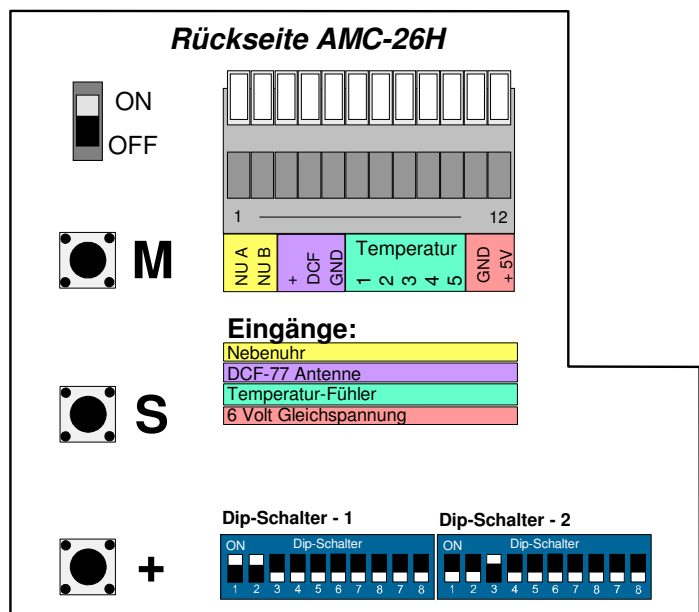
Rückseite AMC-26H

ON
OFF

1 12

NU A
NU B
+
DCF
GND
Temperatur
1 2 3 4 5
GND
+ 5V

M

Eingänge:
Nebenuhr
DCF-77 Antenne
Temperatur-Fühler
6 Volt Gleichspannung

S

Dip-Schalter - 1
ON Dip-Schalter
1 2 3 4 5 6 7 8

Dip-Schalter - 2
ON Dip-Schalter
1 2 3 4 5 6 7 8

+